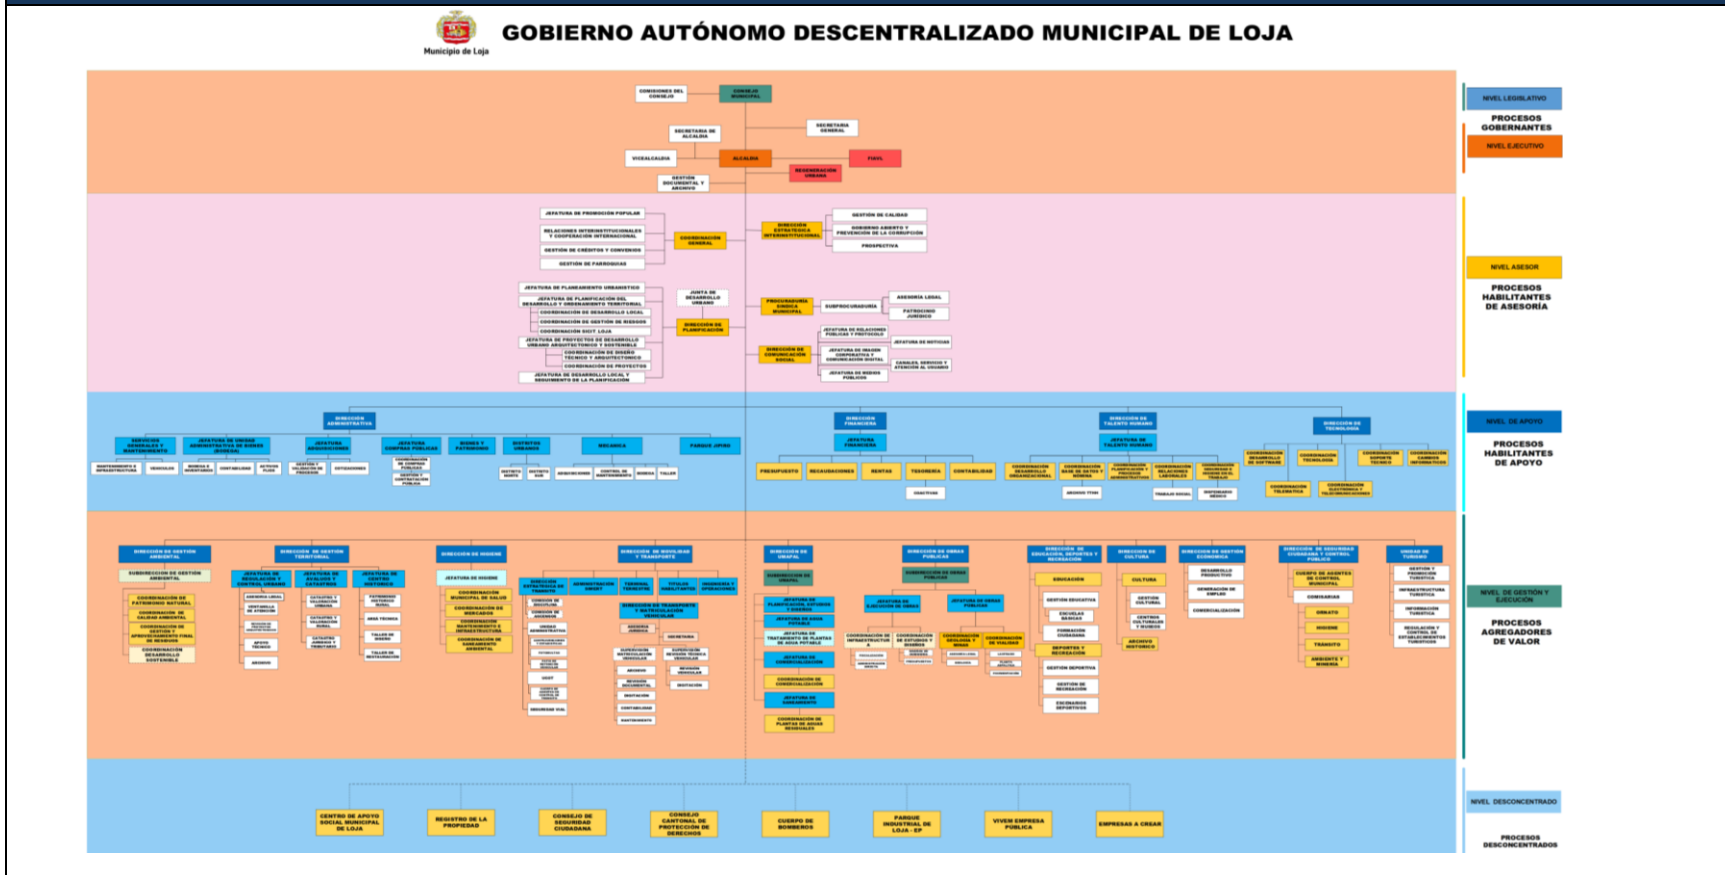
Municipio de Loja

GOBIERNO AUTÓNOMO DESCENTRALIZADO MUNICIPAL DE LOJA

COMISIONES DEL CONCEJO
CONCEJO MUNICIPAL
SECRETARIA DE ALCALDIA
SECRETARIA GENERAL
VICEALCALDIA
ALCALDIA
FIAVL
REGENERACIÓN URBANA
GESTIÓN DOCUMENTAL Y ARCHIVO

JEFATURA DE PROMOCIÓN POPULAR
RELACIONES INTERINSTITUCIONALES Y COOPERACIÓN INTERNACIONAL
COORDINACIÓN GENERAL
GESTIÓN DE CRÉDITOS Y CONVENIOS
GESTIÓN DE PARROQUIAS
DIRECCIÓN ESTRATÉGICA INTERINSTITUCIONAL
GESTIÓN DE CALIDAD
GOBIERNO ABIERTO Y PREVENCIÓN DE LA CORRUPCIÓN
PROSPECTIVA
JEFATURA DE PLANEAMIENTO URBANISTICO
JUNTA DE DESARROLLO URBANO
PROCURADURÍA SINDICA MUNICIPAL
SUBPROCURADURÍA
ASESORÍA LEGAL
PATROCINIO JURÍDICO
DIRECCIÓN DE PLANIFICACIÓN
DIRECCIÓN DE COMUNICACIÓN SOCIAL
JEFATURA DE NOTICIAS

NIVEL LEGISLATIVO
PROCESOS GOBERNANTES
NIVEL EJECUTIVO
NIVEL ASESOR
PROCESOS HABILITANTES DE ASESORÍA
NIVEL DE APOYO
PROCESOS HABILITANTES DE APOYO
NIVEL DE GESTIÓN Y EJECUCIÓN
PROCESOS AGREGADORES DE VALOR
NIVEL DESCONCENTRADO
PROCESOS DESCONCENTRADOS

DIRECCIÓN ADMINISTRATIVA
DIRECCIÓN FINANCIERA
DIRECCIÓN DE TALENTO HUMANO
DIRECCIÓN DE TECNOLOGÍA
JEFATURA FINANCIERA
JEFATURA DE TALENTO HUMANO
BODEGA Y PATRIMONIO
DISTRITOS URBANOS
MALACATOS
PARQUE JIPIRO
PRESUPUESTO
RECAUDACIONES
RENTAS
TESORERÍA
CONTABILIDAD
COACTIVAS

DIRECCIÓN DE GESTIÓN AMBIENTAL
DIRECCIÓN DE GESTIÓN TERRITORIAL
DIRECCIÓN DE HIGIENE
DIRECCIÓN DE MOVILIDAD Y TRANSPORTE
DIRECCIÓN DE OBRAS PÚBLICAS
DIRECCIÓN DE EDUCACIÓN, DEPORTES Y RECREACIÓN
DIRECCIÓN DE CULTURA
DIRECCIÓN DE GESTIÓN ECONÓMICA
DIRECCIÓN DE SEGURIDAD CIUDADANA Y CONTROL PÚBLICO
UNIDAD DE TURISMO
EDUCACIÓN
CULTURA
ARCHIVO HISTÓRICO
COMISARIAS
ORNATO
HIGIENE
TRÁNSITO

CENTRO DE APOYO SOCIAL MUNICIPAL DE LOJA
REGISTRO DE LA PROPIEDAD
CONSEJO DE SEGURIDAD CIUDADANA
CONSEJO CANTONAL DE PROTECCIÓN DE DERECHOS
CUERPO DE BOMBEROS
PARQUE INDUSTRIAL DE LOJA - EP
VIVEM EMPRESA PÚBLICA
EMPRESAS A CREAR